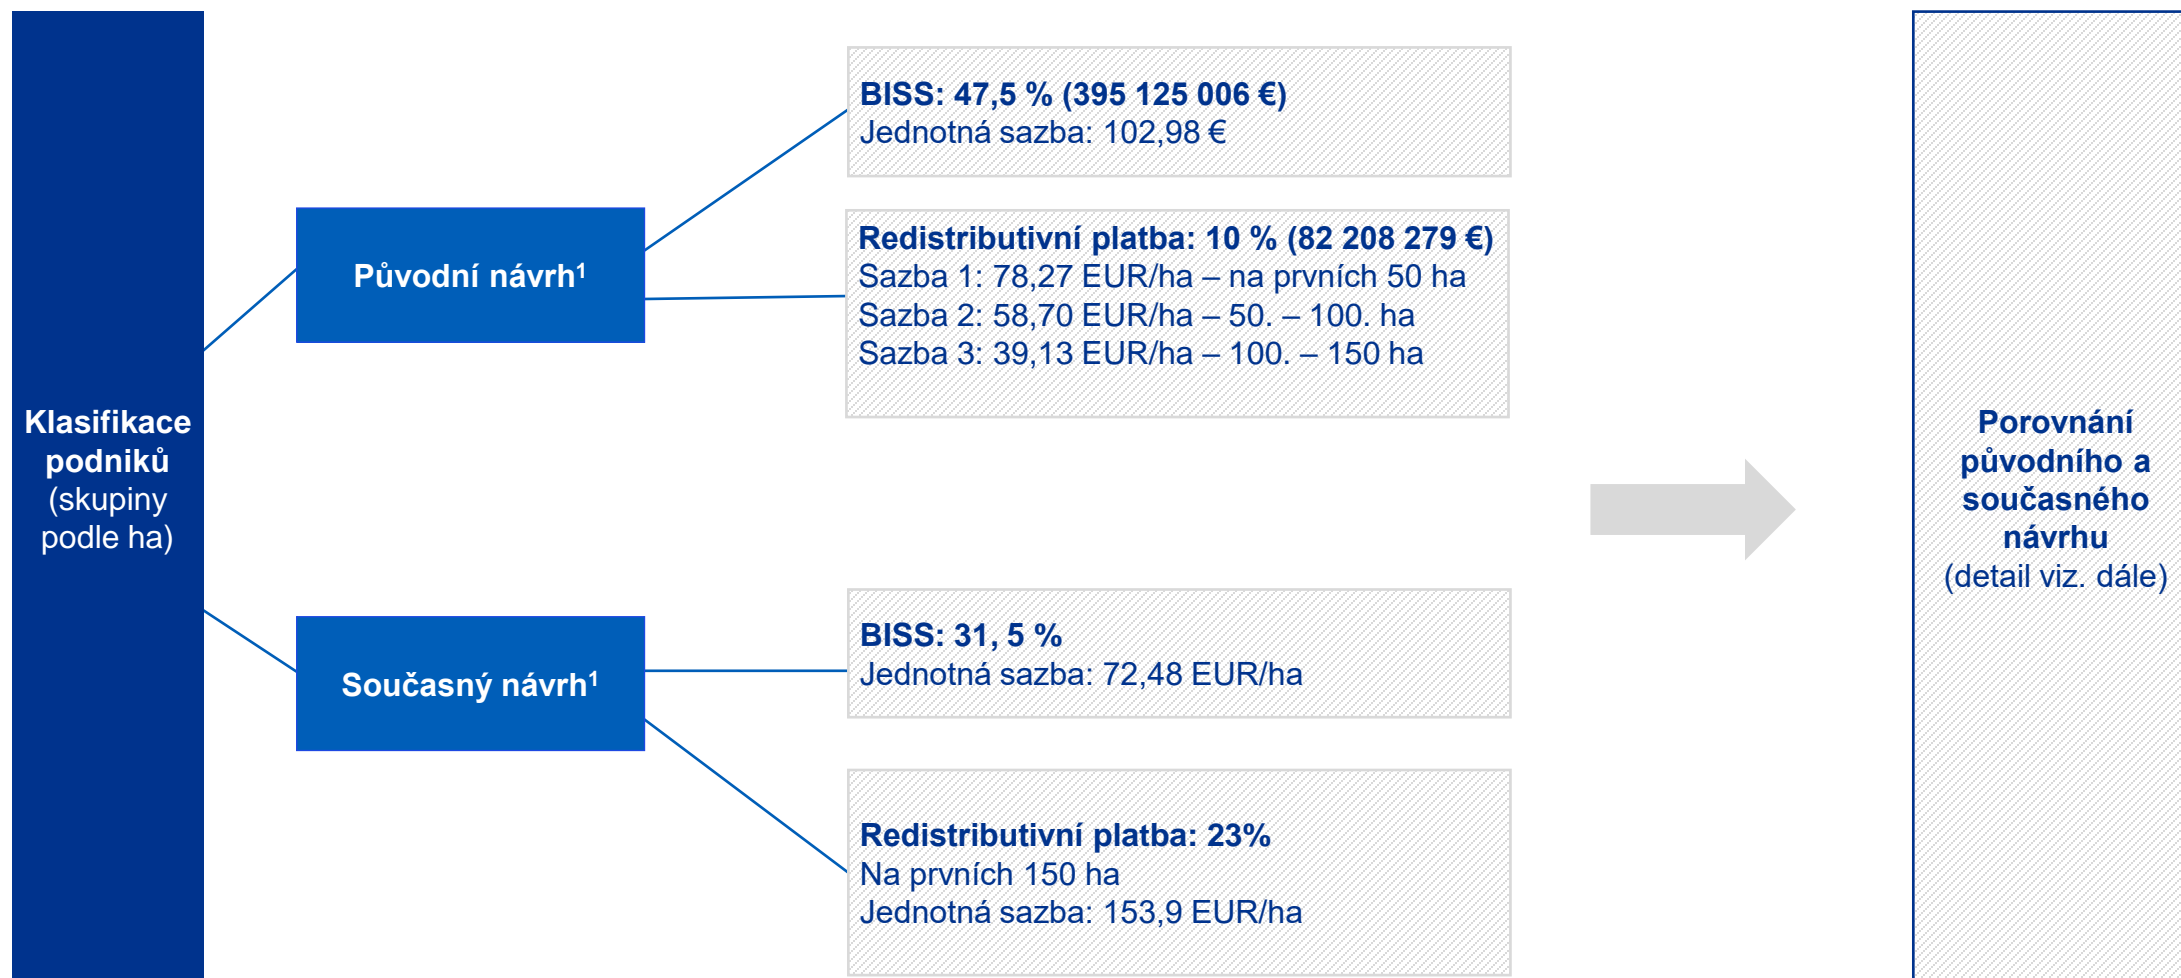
Klasifikace podniků (skupiny podle ha)

Původní návrh$^1$

BISS: 47,5 % (395 125 006 €)
Jednotná sazba: 102,98 €

Redistributivní platba: 10 % (82 208 279 €)
Sazba 1: 78,27 EUR/ha – na prvních 50 ha
Sazba 2: 58,70 EUR/ha – 50. – 100. ha
Sazba 3: 39,13 EUR/ha – 100. – 150 ha

Současný návrh$^1$

BISS: 31, 5 %
Jednotná sazba: 72,48 EUR/ha

Redistributivní platba: 23%
Na prvních 150 ha
Jednotná sazba: 153,9 EUR/ha

Porovnání původního a současného návrhu (detail viz. dále)